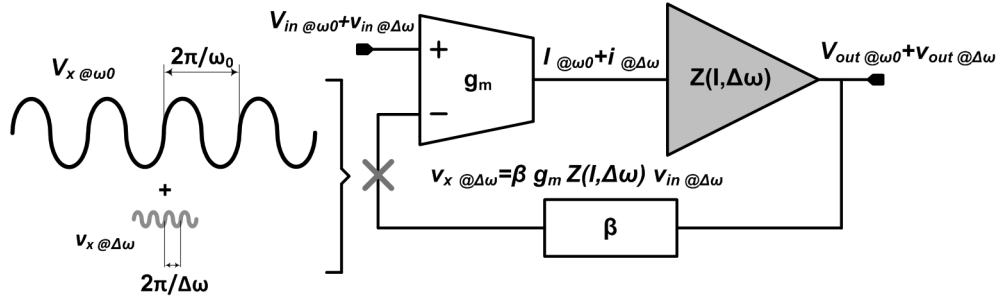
$V_{x\ @\omega 0}$

$2\pi/\omega_0$

+

$v_{x\ @\Delta\omega}$

$2\pi/\Delta\omega$

$V_{in\ @\omega 0}+v_{in\ @\Delta\omega}$

+

−

$g_m$

$I_{\ @\omega 0}+i_{\ @\Delta\omega}$

$Z(I,\Delta\omega)$

$V_{out\ @\omega 0}+v_{out\ @\Delta\omega}$

$v_{x\ @\Delta\omega}=\beta\ g_m\ Z(I,\Delta\omega)\ v_{in\ @\Delta\omega}$

$\beta$